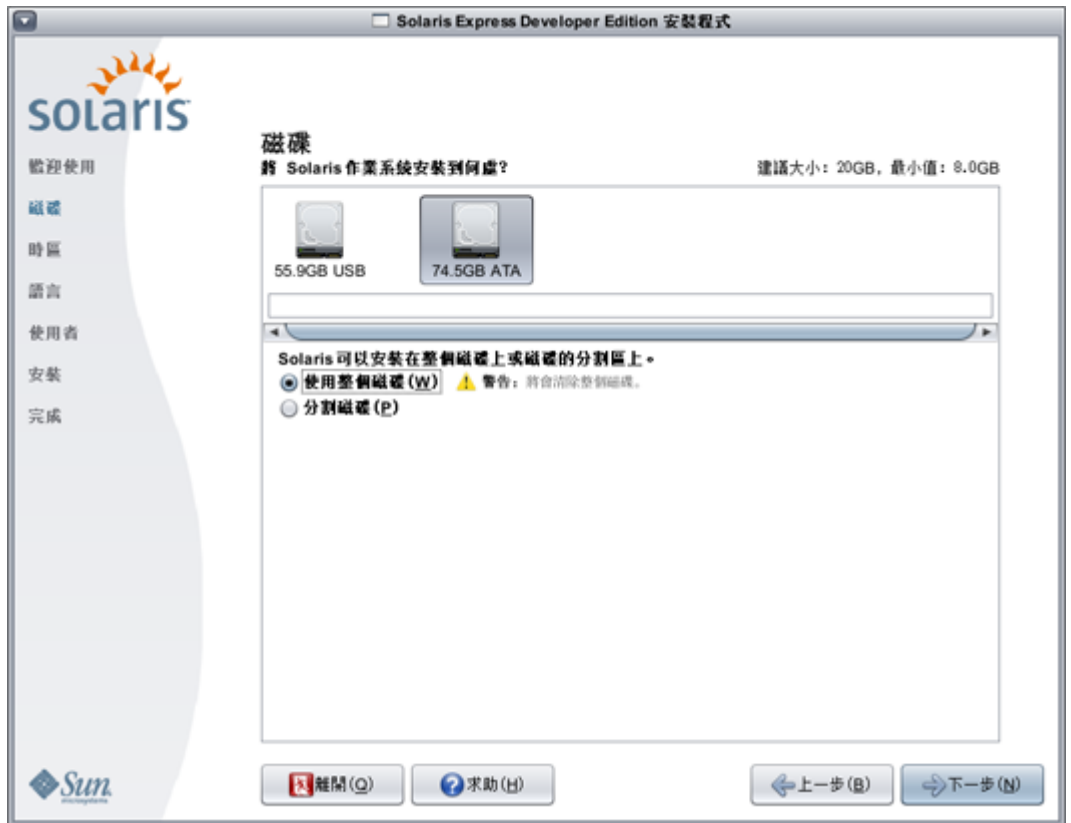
Solaris Express Developer Edition 安裝程式

solaris

歡迎使用
磁碟
時區
語言
使用者
安裝
完成

磁碟
將 Solaris 作業系統安裝到何處?
建議大小: 20GB, 最小值: 8.0GB

55.9GB USB
74.5GB ATA

Solaris 可以安裝在整個磁碟上或磁碟的分割區上。
使用整個磁碟(W)
警告: 將會清除整個磁碟。
分割磁碟(P)

Sun microsystems

離開(Q)
求助(H)
上一步(B)
下一步(N)